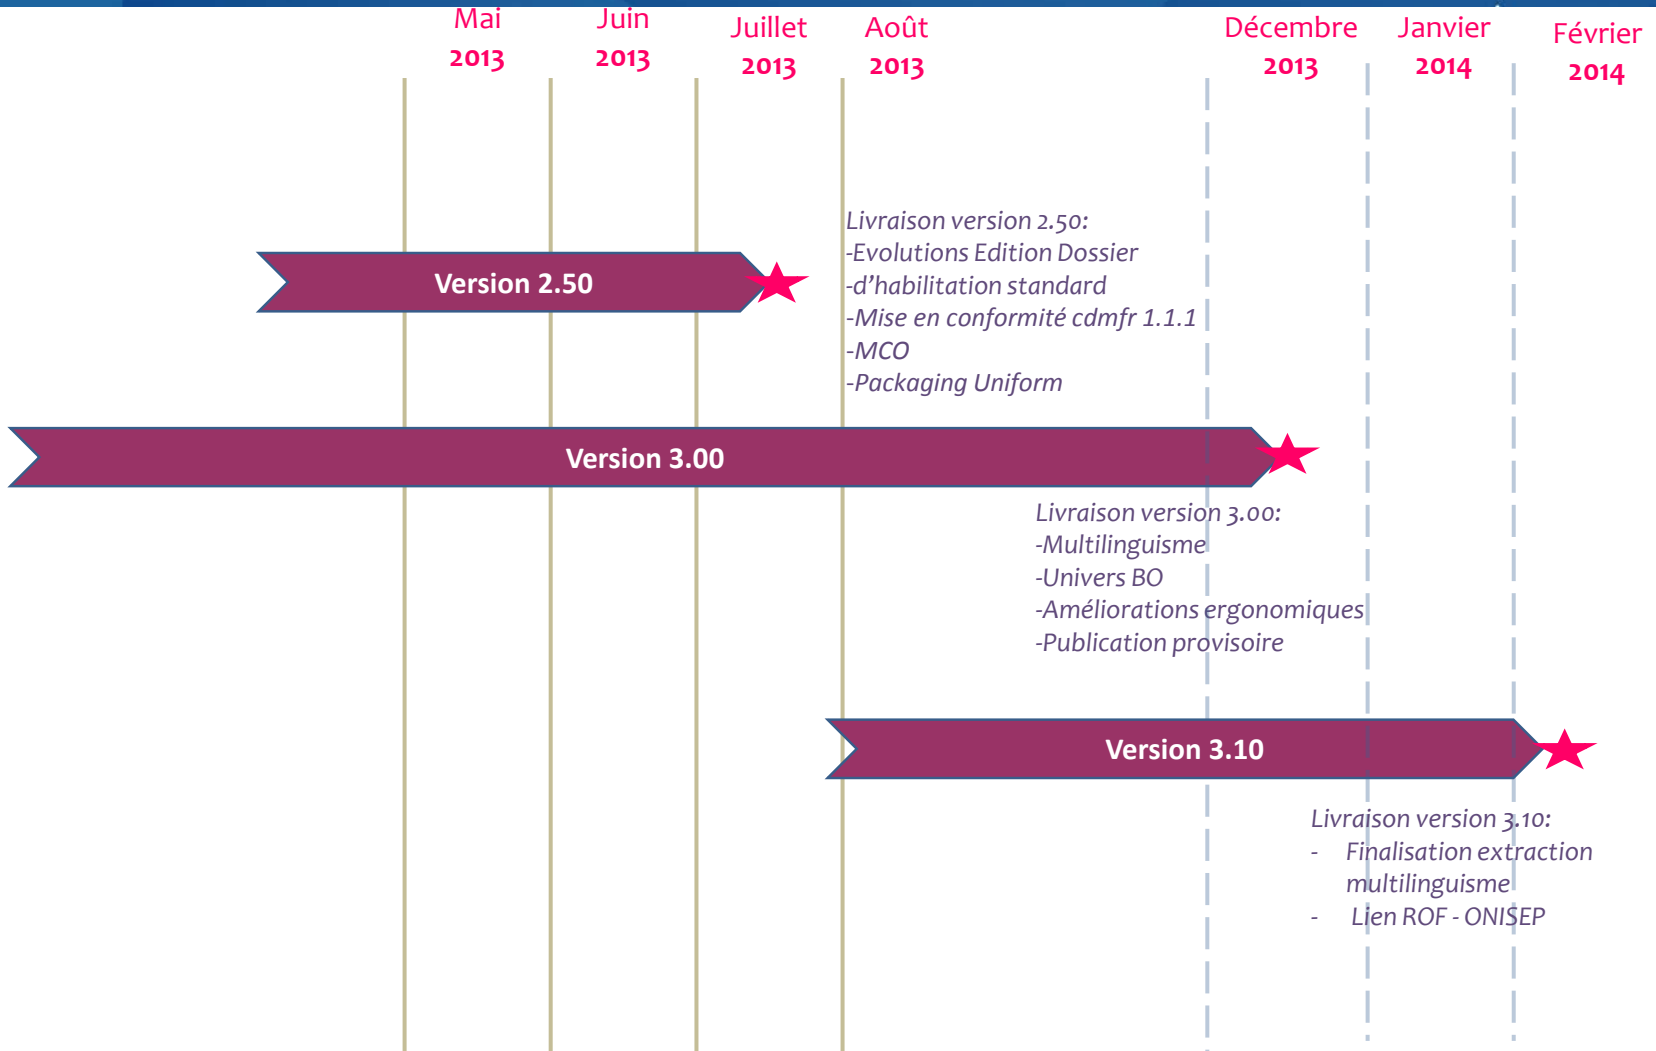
Mai 2013

Juin 2013

Juillet 2013

Août 2013

Décembre 2013

Janvier 2014

Février 2014

Livraison version 2.50:
-Evolutions Edition Dossier
-d'habilitation standard
-Mise en conformité cdmfr 1.1.1
-MCO
-Packaging Uniform

Version 2.50

Version 3.00

Livraison version 3.00:
-Multilinguisme
-Univers BO
-Améliorations ergonomiques
-Publication provisoire

Version 3.10

Livraison version 3.10:
- Finalisation extraction multilinguisme
- Lien ROF - ONISEP